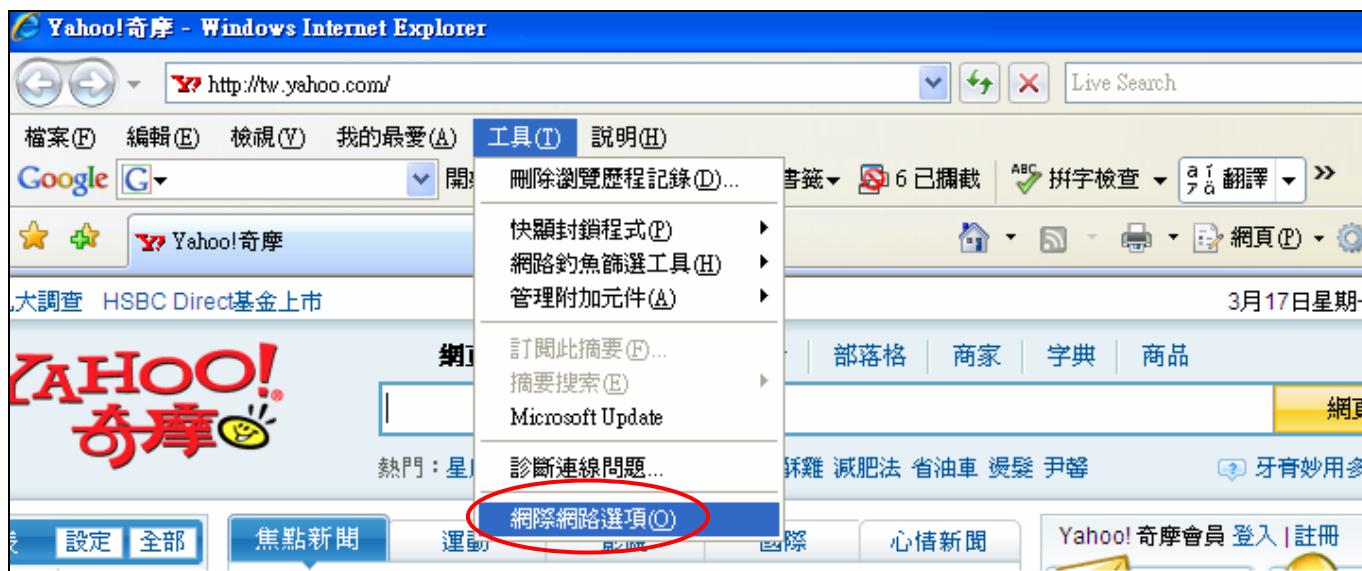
Yahoo!奇摩 - Windows Internet Explorer

http://tw.yahoo.com/

Live Search

檔案(F) 編輯(E) 檢視(V) 我的最愛(A) 工具(T) 說明(H)

Google G 開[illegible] 書籤 6 已攔截 拼字檢查 翻譯 »

Yahoo!奇摩

網頁(P)

大調查 HSBC Direct基金上市

3月17日星期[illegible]

刪除瀏覽歷程記錄(D)...
快顯封鎖程式(P)
網路釣魚篩選工具(H)
管理附加元件(A)
訂閱此摘要(F)...
摘要搜索(E)
Microsoft Update
診斷連線問題...
網際網路選項(O)

網 部落格 商家 字典 商品

YAHOO! 奇摩

網頁

熱門：星 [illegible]酥雞 減肥法 省油車 燙髮 尹馨

牙膏妙用多

設定 全部

焦點新聞 運動 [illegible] 國際 心情新聞

Yahoo! 奇摩會員 登入 | 註冊